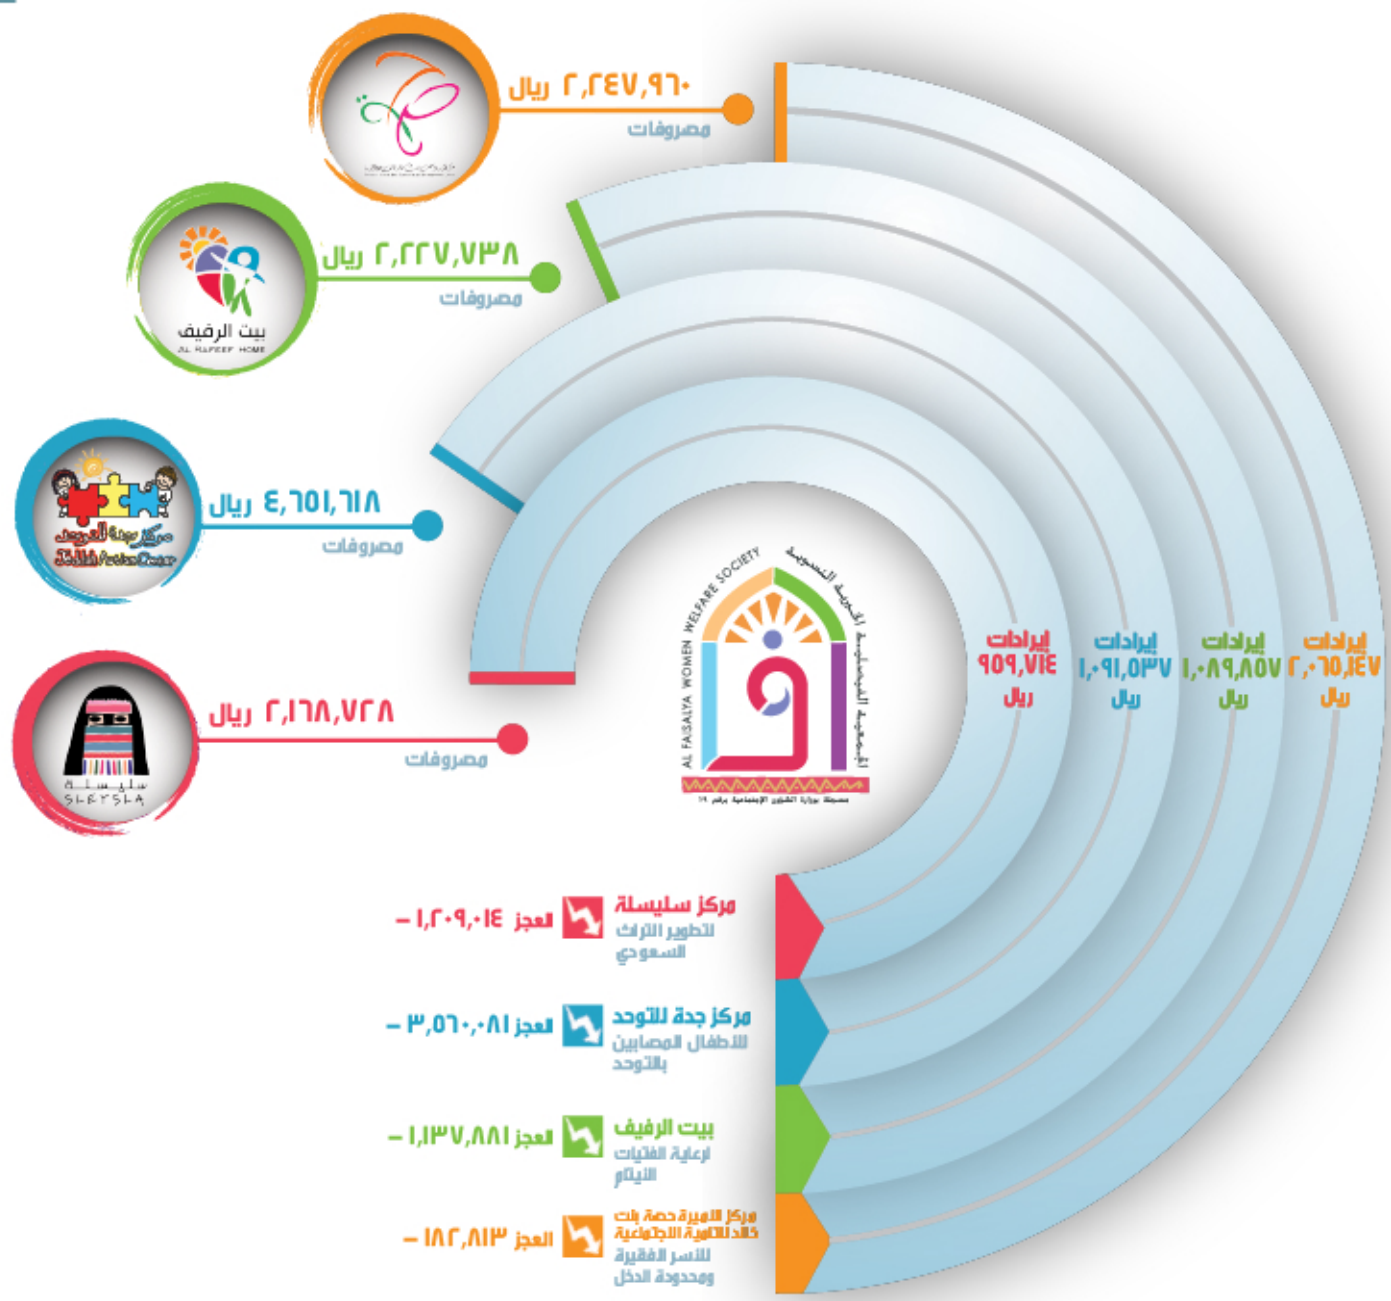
٢,٢٤٧,٩٦٠ ريال
مصروفات

بيت الرفيف
AL RAFEEF HOME
٢,٢٢٧,٧٣٨ ريال
مصروفات

مركز جدة للتوحد
Jeddah Autism Center
٤,٦٥١,٦١٨ ريال
مصروفات

سليسلة
SLEYSLA
٢,١٦٨,٧٢٨ ريال
مصروفات

AL FAISALIYA WOMEN WELFARE SOCIETY
الجمعية الفيصلية الخيرية النسوية
مسجلة بوزارة الشؤون الاجتماعية برقم ١٩

إيرادات
٩٥٩,٧١٤
ريال

إيرادات
١,٠٩١,٥٣٧
ريال

إيرادات
١,٠٨٩,٨٥٧
ريال

إيرادات
٢,٠٦٥,١٤٧
ريال

مركز سليسلة لتطوير التراث السعودي
العجز ١,٢٠٩,٠١٤ –

مركز جدة للتوحد للأطفال المصابين بالتوحد
العجز ٣,٥٦٠,٠٨١ –

بيت الرفيف لرعاية الفتيات الأيتام
العجز ١,١٣٧,٨٨١ –

مركز الأميرة حصة بنت خالد للتنمية الاجتماعية للأسر الفقيرة ومحدودة الدخل
العجز ١٨٢,٨١٣ –